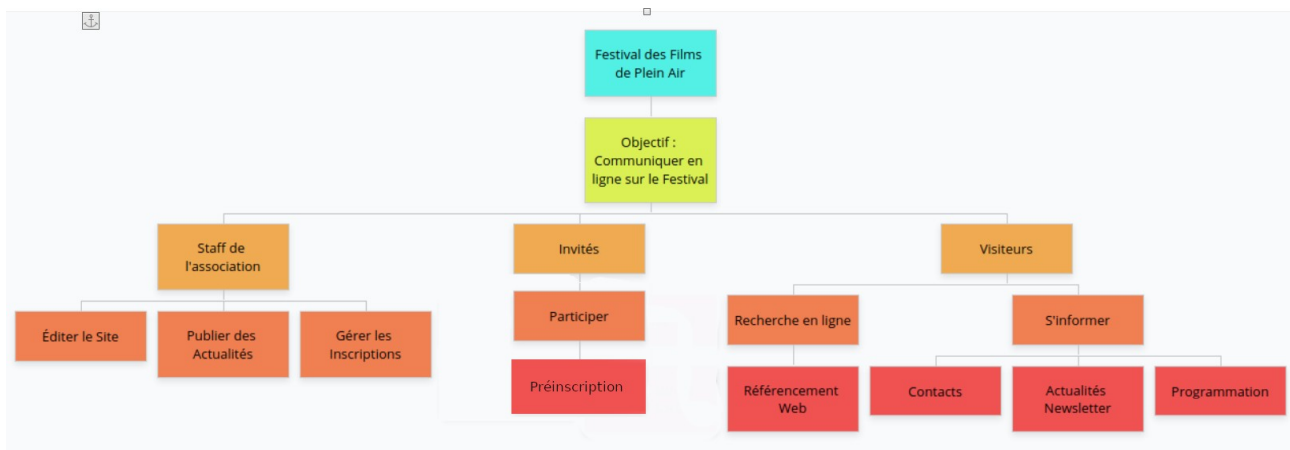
Festival des Films de Plein Air

Objectif : Communiquer en ligne sur le Festival

Staff de l'association

Invités

Visiteurs

Éditer le Site

Publier des Actualités

Gérer les Inscriptions

Participer

Préinscription

Recherche en ligne

Référencement Web

S'informer

Contacts

Actualités Newsletter

Programmation